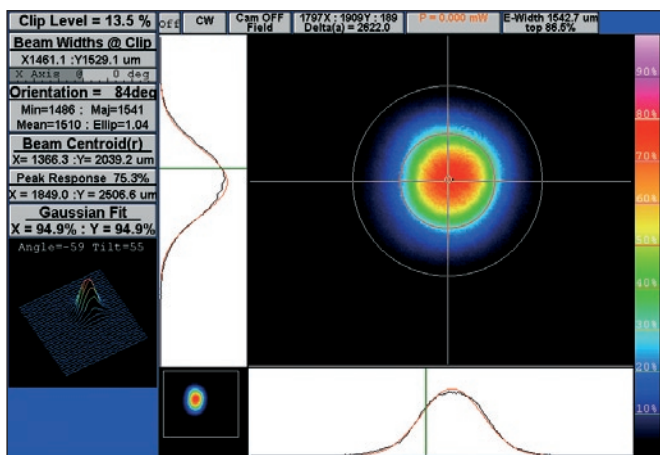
Clip Level = 13.5 %
Off
CW
Cam OFF Field
1797X : 1909Y : 189 Delta(a) = 2622.0
P = 0.000 mW
E-Width 1542.7 um top 86.5%
Beam Widths @ Clip
X1461.1 :Y1529.1 um
X Axis @ 0 deg
Orientation = 84deg
Min=1486 : Maj=1541
Mean=1510 : Ellip=1.04
Beam Centroid(r)
X= 1366.3 :Y= 2039.2 um
Peak Response 75.3%
X = 1849.0 :Y = 2506.6 um
Gaussian Fit
X = 94.9% : Y = 94.9%
Angle=-59 Tilt=55
90%
80%
70%
60%
50%
40%
30%
20%
10%